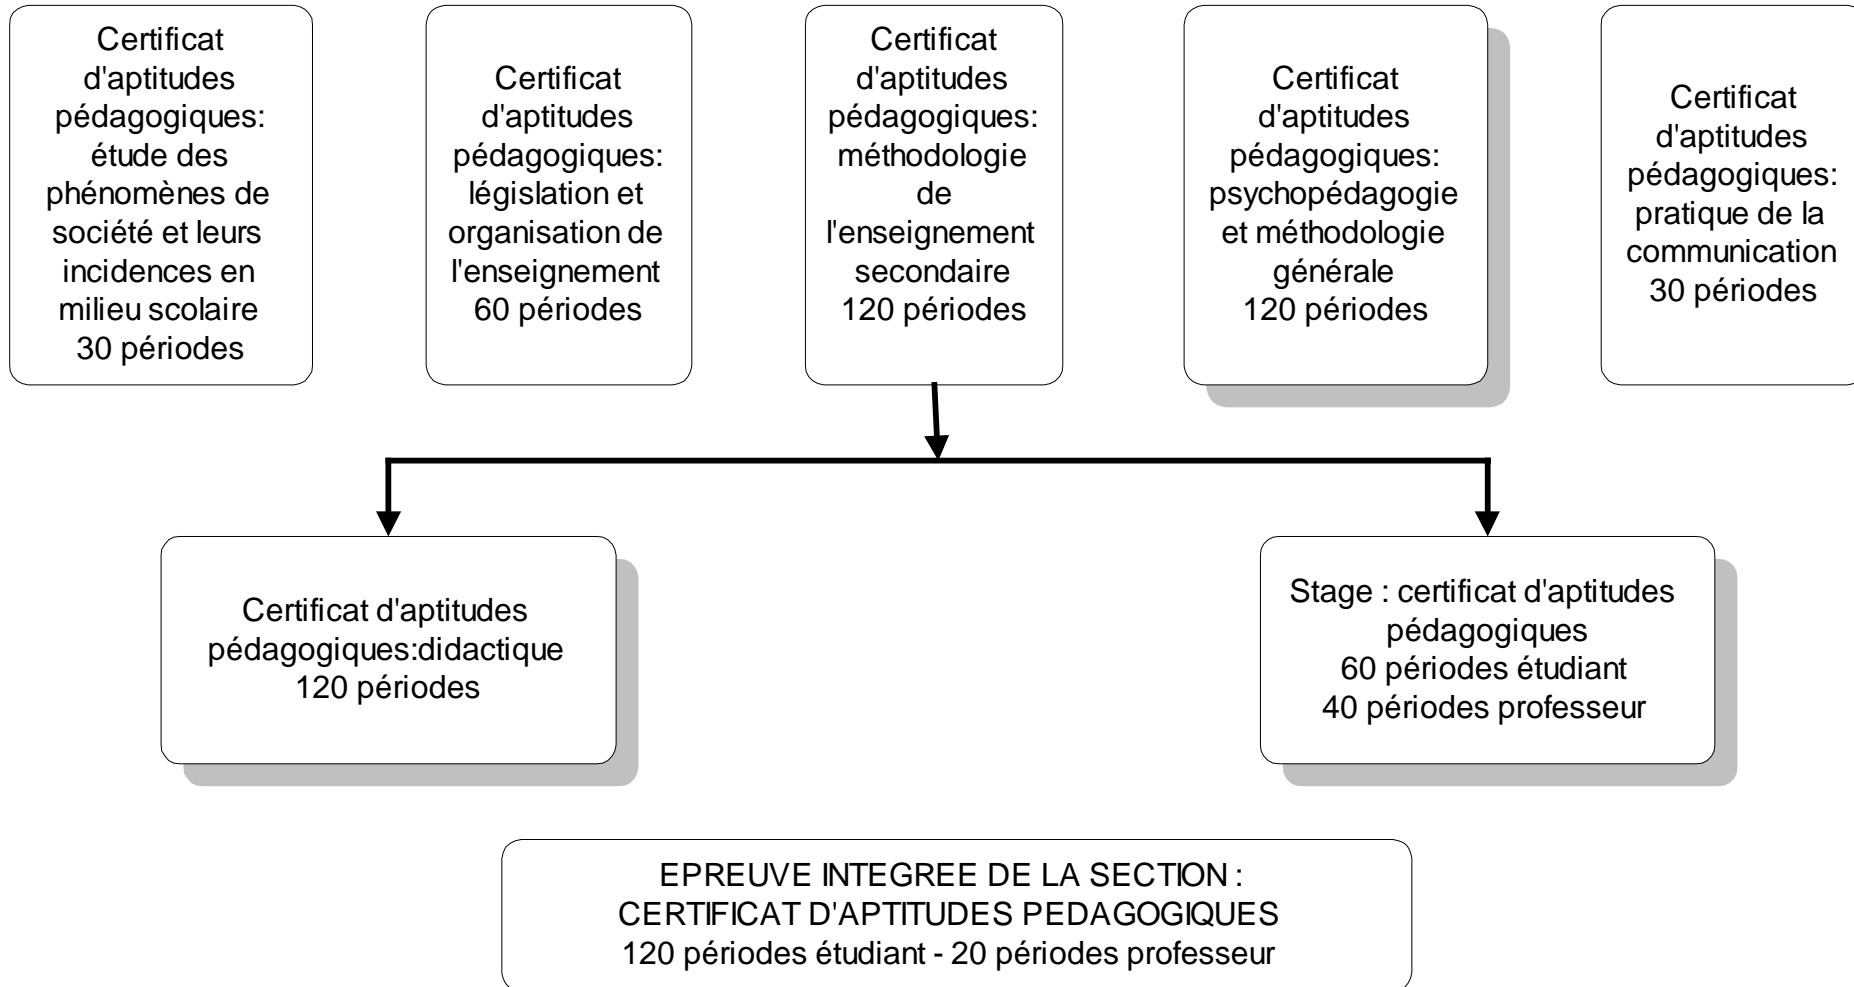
Certificat d'aptitudes pédagogiques: étude des phénomènes de société et leurs incidences en milieu scolaire 30 périodes

Certificat d'aptitudes pédagogiques: législation et organisation de l'enseignement 60 périodes

Certificat d'aptitudes pédagogiques: méthodologie de l'enseignement secondaire 120 périodes

Certificat d'aptitudes pédagogiques: psychopédagogie et méthodologie générale 120 périodes

Certificat d'aptitudes pédagogiques: pratique de la communication 30 périodes

Certificat d'aptitudes pédagogiques:didactique 120 périodes

Stage : certificat d'aptitudes pédagogiques 60 périodes étudiant 40 périodes professeur

EPREUVE INTEGREE DE LA SECTION : CERTIFICAT D'APTITUDES PEDAGOGIQUES 120 périodes étudiant - 20 périodes professeur